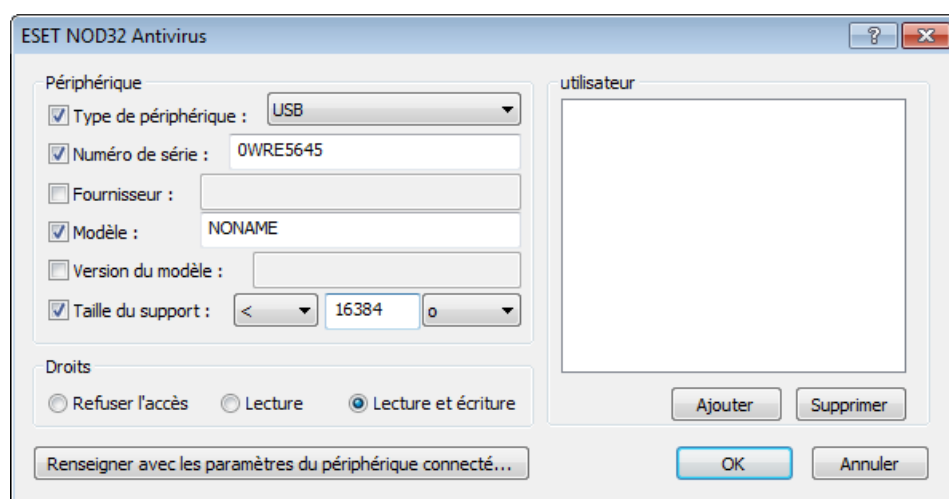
ESET NOD32 Antivirus

?

Périphérique

Type de périphérique : USB

Numéro de série : 0WRE5645

Fournisseur :

Modèle : NONAME

Version du modèle :

Taille du support : < 16384 o

Droits

Refuser l'accès

Lecture

Lecture et écriture

utilisateur

Ajouter

Supprimer

Renseigner avec les paramètres du périphérique connecté...

OK

Annuler